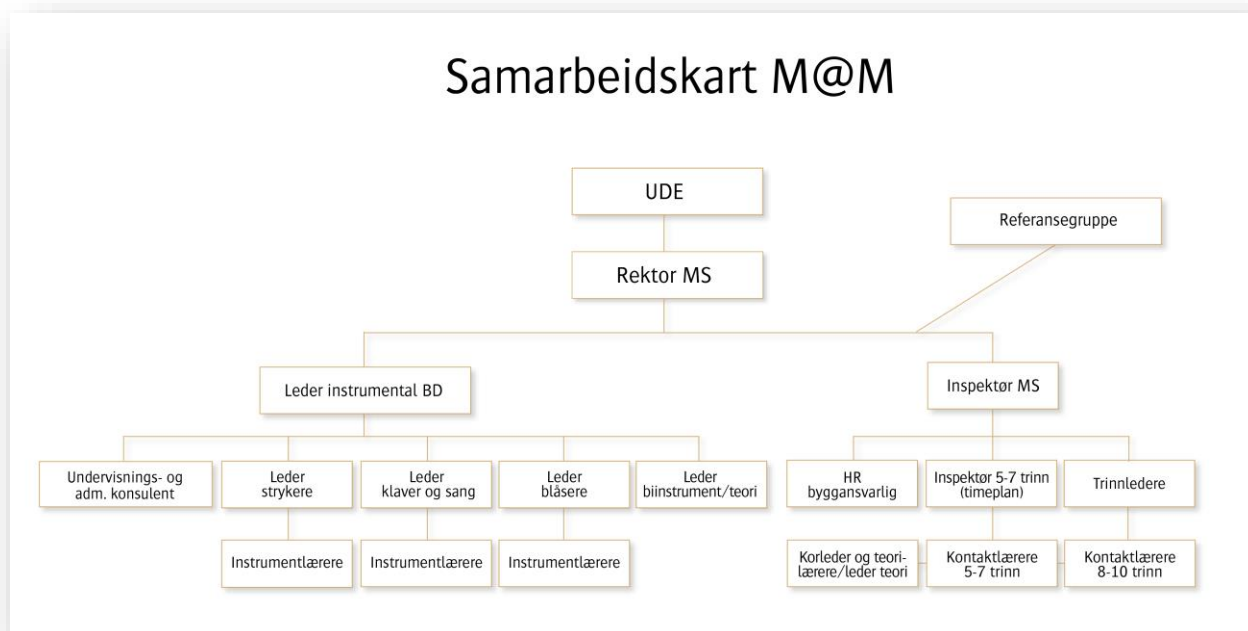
Samarbeidskart M@M

UDE

Referansegruppe

Rektor MS

Leder instrumental BD

Inspektør MS

Undervisnings- og adm. konsulent

Leder strykere

Leder klaver og sang

Leder blåsere

Leder biinstrument/teori

HR byggansvarlig

Inspektør 5-7 trinn (timeplan)

Trinnledere

Instrumentlærere

Instrumentlærere

Instrumentlærere

Korleder og teorilærere/leder teori

Kontaktlærere 5-7 trinn

Kontaktlærere 8-10 trinn